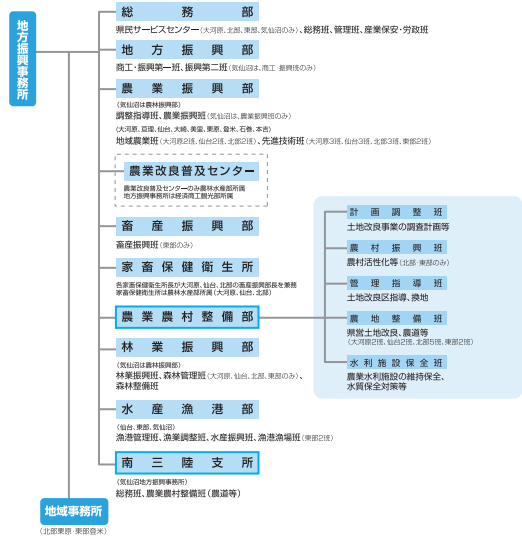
地方振興事務所

総務部
県民サービスセンター（大河原、北部、東部、気仙沼のみ）、総務班、管理班、産業保安・労政班

地方振興部
商工・振興第一班、振興第二班（気仙沼は、商工・振興班のみ）

農業振興部
（気仙沼は農林振興部）
調整指導班、農業振興班（気仙沼は、農業振興班のみ）
（大河原、亘理、仙台、大崎、美里、栗原、登米、石巻、本吉）
地域農業班（大河原2班、仙台2班、北部2班）、先進技術班（大河原3班、仙台3班、北部3班、東部2班）

農業改良普及センター
農業改良普及センターの他農林水産部所属
地方振興事務所は経済商工観光部所属

畜産振興部
畜産振興班（東部のみ）

家畜保健衛生所
各家畜保健衛生所長が大河原、仙台、北部の畜産振興部長を兼務
家畜保健衛生所は農林水産部所属（大河原、仙台、北部）

農業農村整備部

林業振興部
（気仙沼は農林振興部）
林業振興班、森林管理班（大河原、仙台、北部、東部のみ）、森林整備班

水産漁港部
（仙台、東部、気仙沼）
漁港管理班、漁業調整班、水産振興班、漁港整備班（東部2班）

南三陸支所
（気仙沼地方振興事務所）
総務班、農業農村整備班（農道等）

計画調整班
土地改良事業の調査計画等

農村振興班
農村活性化等（北部・東部のみ）

管理指導班
土地改良区指導、換地

農地整備班
県営土地改良、農道等
（大河原2班、仙台2班、北部5班、東部2班）

水利施設保全班
農業水利施設の維持保全、水質保全対策等

地域事務所
（北部栗原・東部登米）